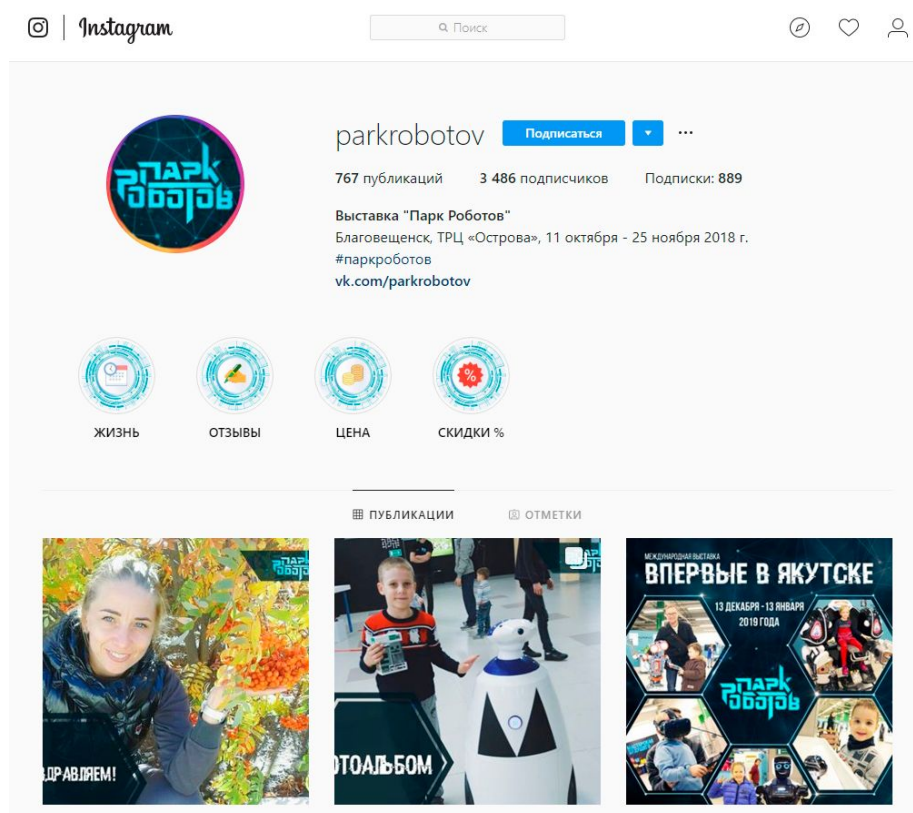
Instagram

Поиск

parkrobotov Подписаться

767 публикаций 3 486 подписчиков Подписки: 889

Выставка "Парк Роботов"
Благовещенск, ТРЦ «Острова», 11 октября - 25 ноября 2018 г.
#паркроботов
vk.com/parkrobotov

ПАРК РОБОТОВ

ЖИЗНЬ ОТЗЫВЫ ЦЕНА СКИДКИ %

ПУБЛИКАЦИИ ОТМЕТКИ

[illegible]ДРАВЛЯЕМ!

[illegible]ОТОАЛЬБОМ

МЕЖДУНАРОДНАЯ ВЫСТАВКА
ВПЕРВЫЕ В ЯКУТСКЕ
13 ДЕКАБРЯ - 13 ЯНВАРЯ 2019 ГОДА
ПАРК РОБОТОВ